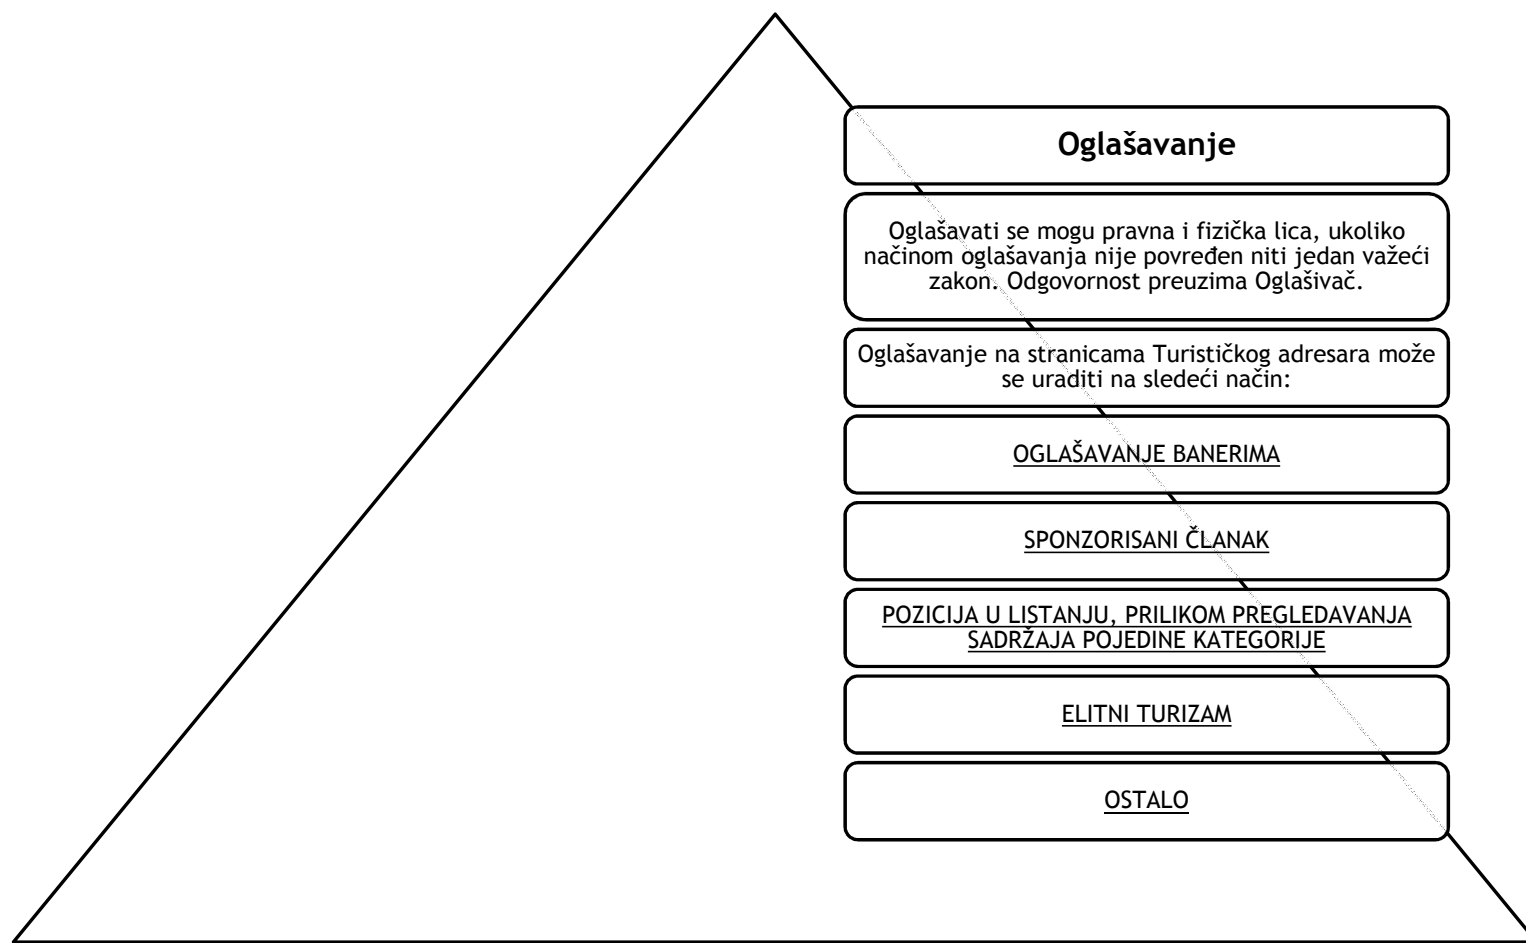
Oglašavanje

Oglašavati se mogu pravna i fizička lica, ukoliko načinom oglašavanja nije povređen niti jedan važeći zakon. Odgovornost preuzima Oglašivač.

Oglašavanje na stranicama Turističkog adresara može se uraditi na sledeći način:

OGLAŠAVANJE BANERIMA

SPONZORISANI ČLANAK

POZICIJA U LISTANJU, PRILIKOM PREGLEDAVANJA SADRŽAJA POJEDINE KATEGORIJE

ELITNI TURIZAM

OSTALO